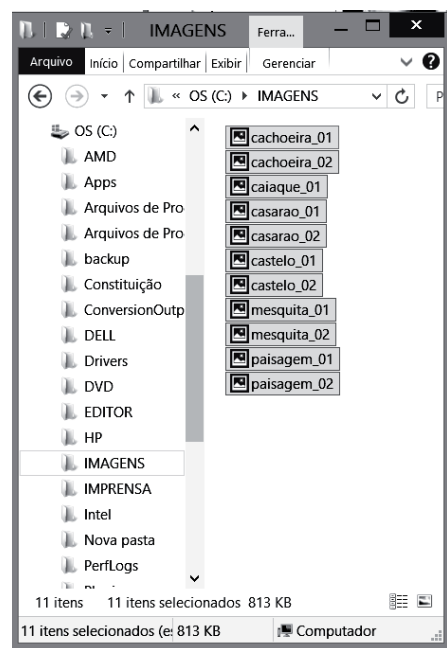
IMAGENS Ferra...

Arquivo Início Compartilhar Exibir Gerenciar

« OS (C:) ▸ IMAGENS

OS (C:)
AMD
Apps
Arquivos de Pro
Arquivos de Pro
backup
Constituição
ConversionOutp
DELL
Drivers
DVD
EDITOR
HP
IMAGENS
IMPRENSA
Intel
Nova pasta
PerfLogs

cachoeira_01
cachoeira_02
caiaque_01
casarao_01
casarao_02
castelo_01
castelo_02
mesquita_01
mesquita_02
paisagem_01
paisagem_02

11 itens 11 itens selecionados 813 KB

11 itens selecionados (e: 813 KB Computador